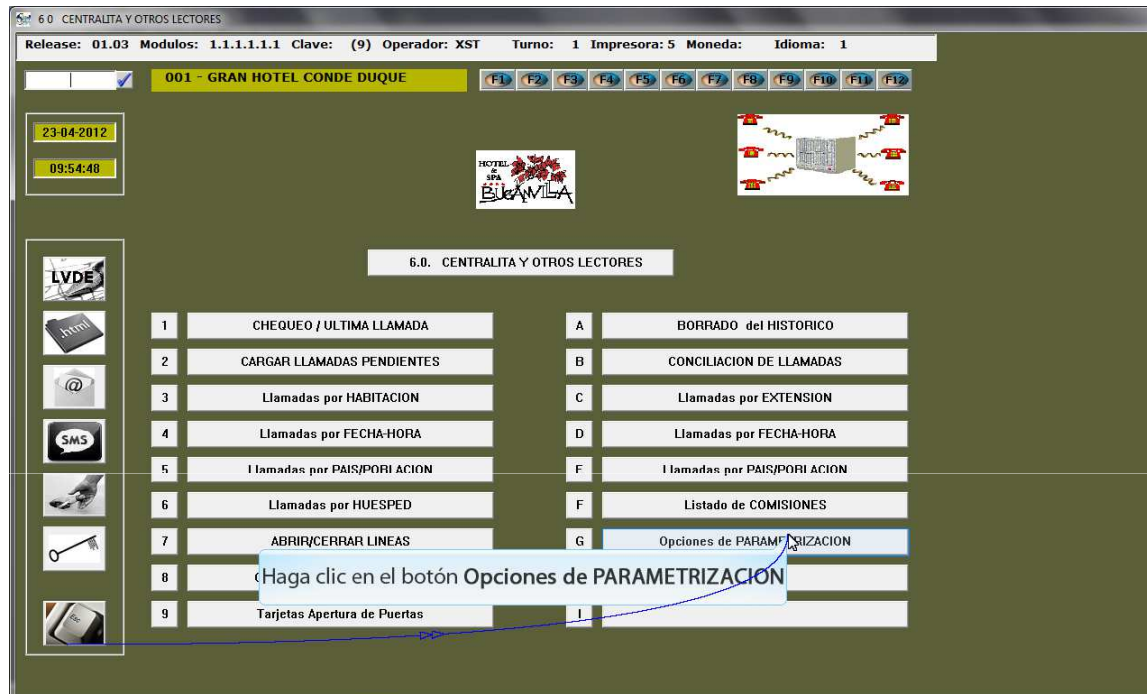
6 0 CENTRALITA Y OTROS LECTORES

Release: 01.03 Modulos: 1.1.1.1.1.1 Clave: (9) Operador: XST Turno: 1 Impresora: 5 Moneda: Idioma: 1

001 - GRAN HOTEL CONDE DUQUE

F1 F2 F3 F4 F5 F6 F7 F8 F9 F10 F11 F12

23-04-2012

09:54:48

HOTEL & SPA BUGAVILLA

6.0. CENTRALITA Y OTROS LECTORES

LVDE

.html

SMS

1 CHEQUEO / ULTIMA LLAMADA

2 CARGAR LLAMADAS PENDIENTES

3 Llamadas por HABITACION

4 Llamadas por FECHA-HORA

5 Llamadas por PAIS/POBLACION

6 Llamadas por HUESPED

7 ABRIR/CERRAR LINEAS

8 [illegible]

9 Tarjetas Apertura de Puertas

A BORRADO del HISTORICO

B CONCILIACION DE LLAMADAS

C Llamadas por EXTENSION

D Llamadas por FECHA-HORA

E Llamadas por PAIS/POBLACION

F Listado de COMISIONES

G Opciones de PARAMETRIZACION

H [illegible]

I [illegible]

Haga clic en el botón Opciones de PARAMETRIZACION